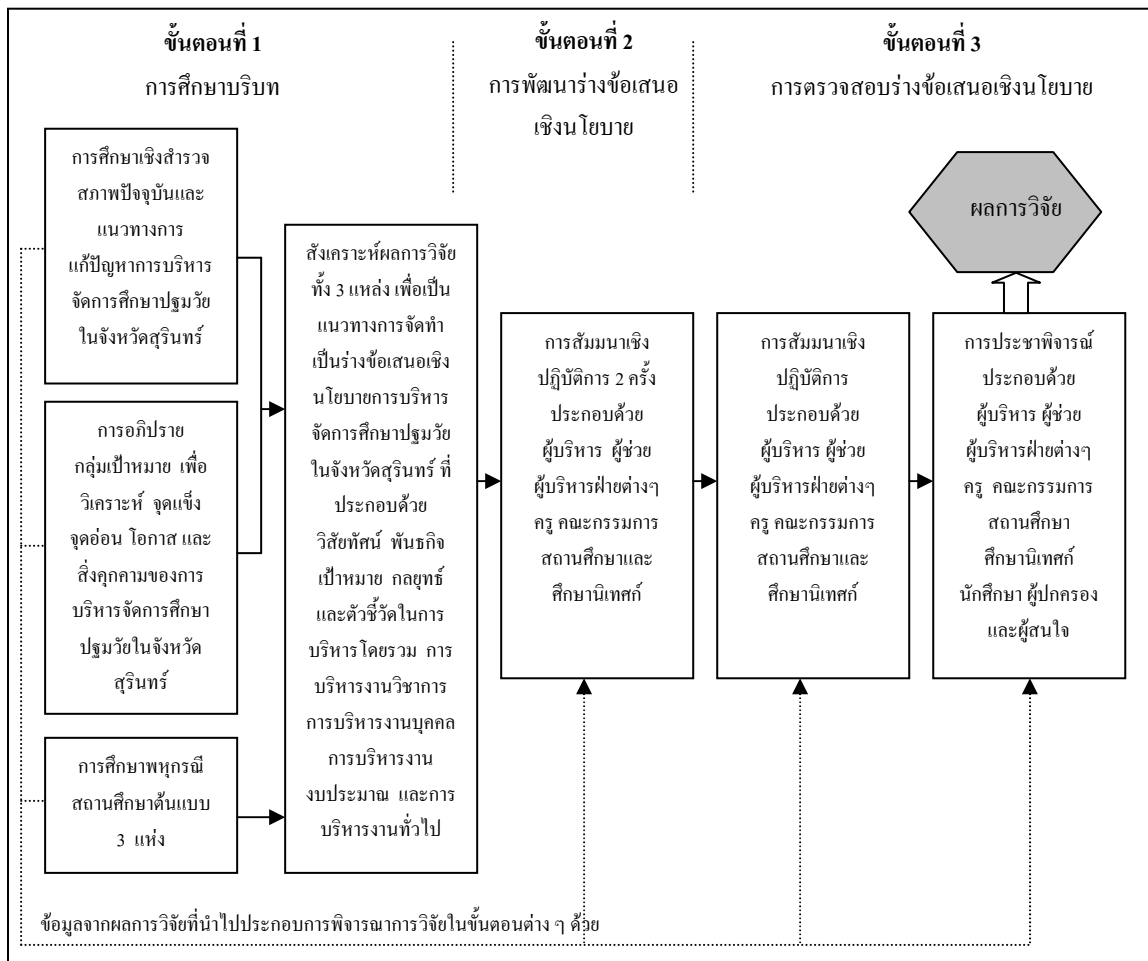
ขั้นตอนที่ 1
การศึกษาบริบท

ขั้นตอนที่ 2
การพัฒนาร่างข้อเสนอเชิงนโยบาย

ขั้นตอนที่ 3
การตรวจสอบร่างข้อเสนอเชิงนโยบาย

ผลการวิจัย

การศึกษาเชิงสำรวจสภาพปัจจุบันและแนวทางการแก้ปัญหาการบริหารจัดการศึกษาปฐมวัยในจังหวัดสุรินทร์

การอภิปรายกลุ่มเป้าหมาย เพื่อวิเคราะห์ จุดแข็ง จุดอ่อน โอกาส และสิ่งคุกคามของการบริหารจัดการศึกษาปฐมวัยในจังหวัดสุรินทร์

การศึกษาพหุกรณีสถานศึกษาต้นแบบ 3 แห่ง

สังเคราะห์ผลการวิจัยทั้ง 3 แหล่ง เพื่อเป็นแนวทางการจัดทำเป็นร่างข้อเสนอเชิงนโยบายการบริหารจัดการศึกษาปฐมวัยในจังหวัดสุรินทร์ ที่ประกอบด้วย วิสัยทัศน์ พันธกิจ เป้าหมาย กลยุทธ์ และตัวชี้วัดในการบริหารโดยรวม การบริหารงานวิชาการ การบริหารงานบุคคล การบริหารงานงบประมาณ และการบริหารงานทั่วไป

การสัมมนาเชิงปฏิบัติการ 2 ครั้ง ประกอบด้วย ผู้บริหาร ผู้ช่วยผู้บริหารฝ่ายต่างๆ ครู คณะกรรมการสถานศึกษาและศึกษานิเทศก์

การสัมมนาเชิงปฏิบัติการ ประกอบด้วย ผู้บริหาร ผู้ช่วยผู้บริหารฝ่ายต่างๆ ครู คณะกรรมการสถานศึกษาและศึกษานิเทศก์

การประชาพิจารณ์ ประกอบด้วย ผู้บริหาร ผู้ช่วยผู้บริหารฝ่ายต่างๆ ครู คณะกรรมการสถานศึกษา ศึกษานิเทศก์ นักศึกษา ผู้ปกครอง และผู้สนใจ

ข้อมูลจากผลการวิจัยที่นำไปประกอบการพิจารณาการวิจัยในขั้นตอนต่าง ๆ ด้วย